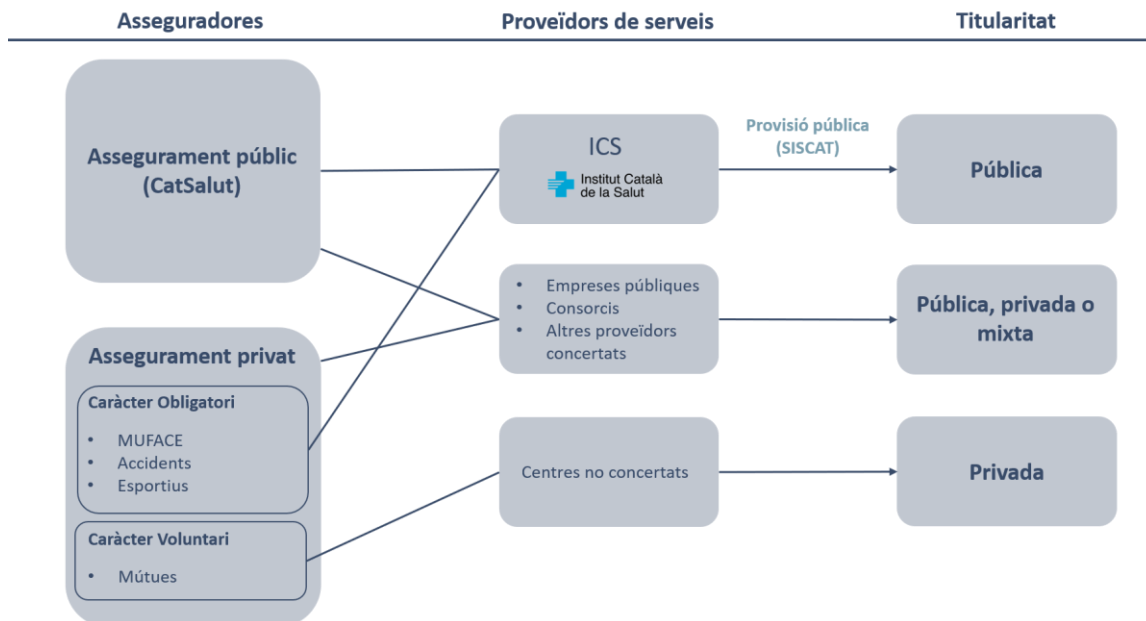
Asseguradores

Proveïdors de serveis

Titularitat

Assegurament públic (CatSalut)

Assegurament privat

Caràcter Obligatori

- MUFACE
- Accidents
- Esportius

Caràcter Voluntari

- Mútues

ICS

Institut Català de la Salut

- Empreses públiques
- Consorcis
- Altres proveïdors concertats

Centres no concertats

Provisió pública (SISCAT)

Pública

Pública, privada o mixta

Privada